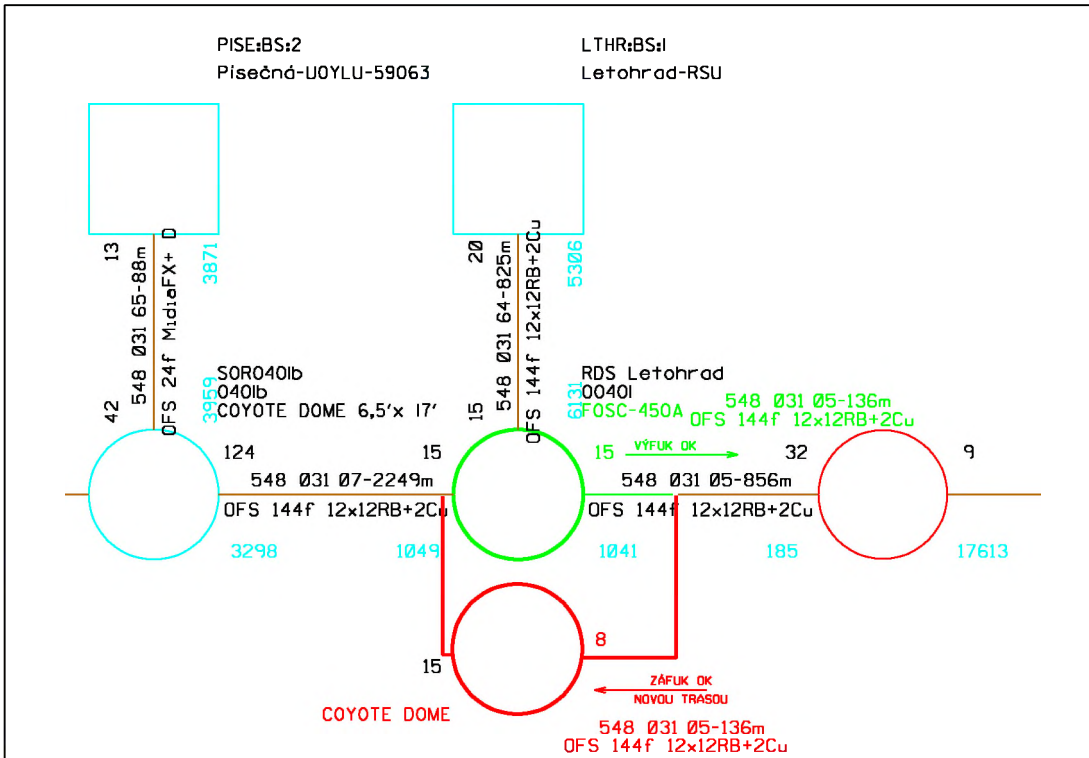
PISE:BS:2
Písečná-UOYLU-59063

LTHR:BS:I
Letohrad-RSU

13
548 031 65-88m
OFS 24f MidiaFX+ D
3871

20
548 031 64-825m
OFS 144f 12x12RB+2Cu
5306

SOR040lb
040lb
COYOTE DOME 6,5'x 17'
3959

RDS Letohrad
0040I
FOSC-450A
6131

548 031 05-136m
OFS 144f 12x12RB+2Cu

42

15

124

15

15

VÝFUK OK

32

9

548 031 07-2249m
OFS 144f 12x12RB+2Cu

548 031 05-856m
OFS 144f 12x12RB+2Cu

3298

1049

1041

185

17613

8

15

ZÁFUK OK
NOVOU TRASOU

COYOTE DOME

548 031 05-136m
OFS 144f 12x12RB+2Cu